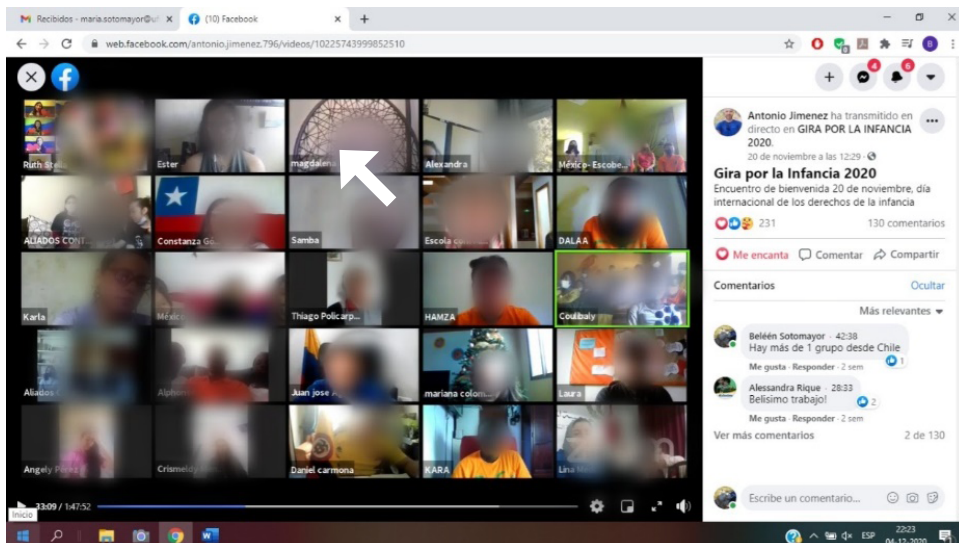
M Recibidos - maria.sotomayor@u ×
(10) Facebook ×
+

web.facebook.com/antonio.jimenez.796/videos/10225743999852510

Ruth Stell
Ester
magdalena
Alexandra
México- Escobe
ALIADOS CONT
Constanza Go
Samba
Escola
DALAA
Karla
México
Thiago Policarp
HAMZA
Coulibaly
Aliados
Alpho
Juan jose
mariana colom
Laura
Angely Pérez
Crismeidy
Daniel carmona
KARA
Lina M

13:09 / 1:47:52
Inicio

Antonio Jimenez ha transmitido en directo en GIRA POR LA INFANCIA 2020.
20 de noviembre a las 12:29 ·

Gira por la Infancia 2020
Encuentro de bienvenida 20 de noviembre, día internacional de los derechos de la infancia

231
130 comentarios

Me encanta
Comentar
Compartir

Comentarios
Ocultar
Más relevantes

Beléén Sotomayor · 42:38
Hay más de 1 grupo desde Chile
1
Me gusta · Responder · 2 sem

Alessandra Rique · 28:33
Belisimo trabajo!
2
Me gusta · Responder · 2 sem

Ver más comentarios
2 de 130

Escribe un comentario...

ESP
22:23
04-12-2020